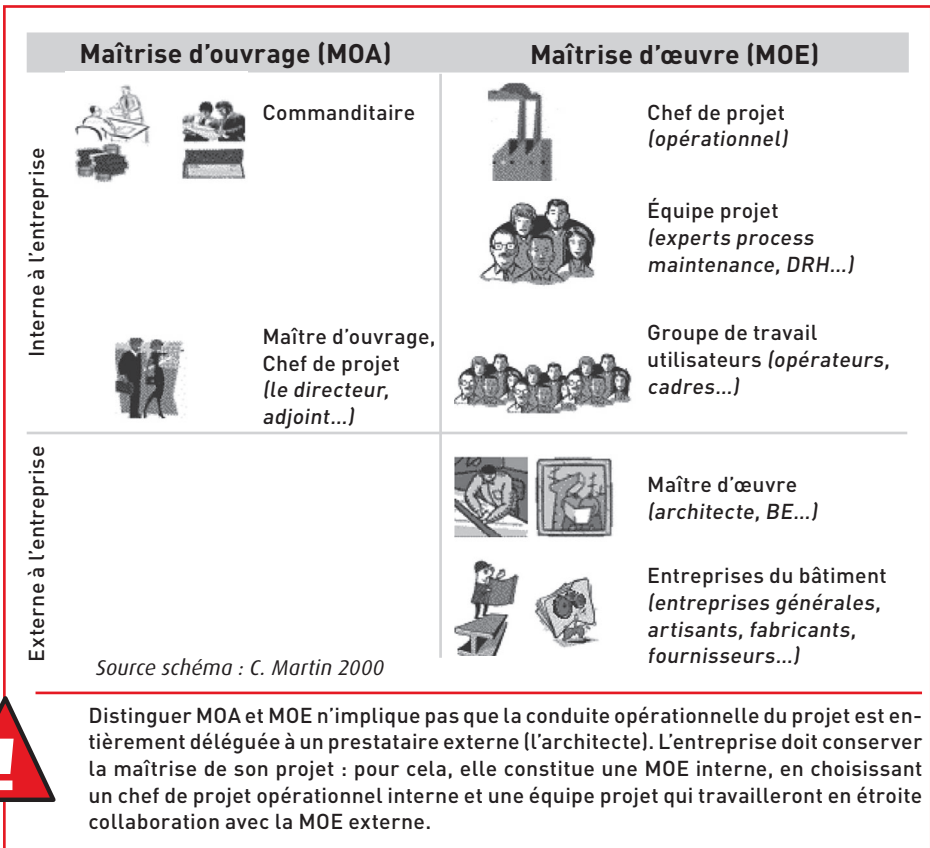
| | Maîtrise d'ouvrage (MOA) | Maîtrise d'œuvre (MOE) |
|---|---|---|
| Interne à l'entreprise | Commanditaire | Chef de projet *(opérationnel)* |
| | | Équipe projet *(experts process maintenance, DRH...)* |
| | Maître d'ouvrage, Chef de projet *(le directeur, adjoint...)* | Groupe de travail utilisateurs *(opérateurs, cadres...)* |
| Externe à l'entreprise | | Maître d'œuvre *(architecte, BE...)* |
| | | Entreprises du bâtiment *(entreprises générales, artisans, fabricants, fournisseurs...)* |

*Source schéma : C. Martin 2000*

!

Distinguer MOA et MOE n'implique pas que la conduite opérationnelle du projet est entièrement déléguée à un prestataire externe (l'architecte). L'entreprise doit conserver la maîtrise de son projet : pour cela, elle constitue une MOE interne, en choisissant un chef de projet opérationnel interne et une équipe projet qui travailleront en étroite collaboration avec la MOE externe.